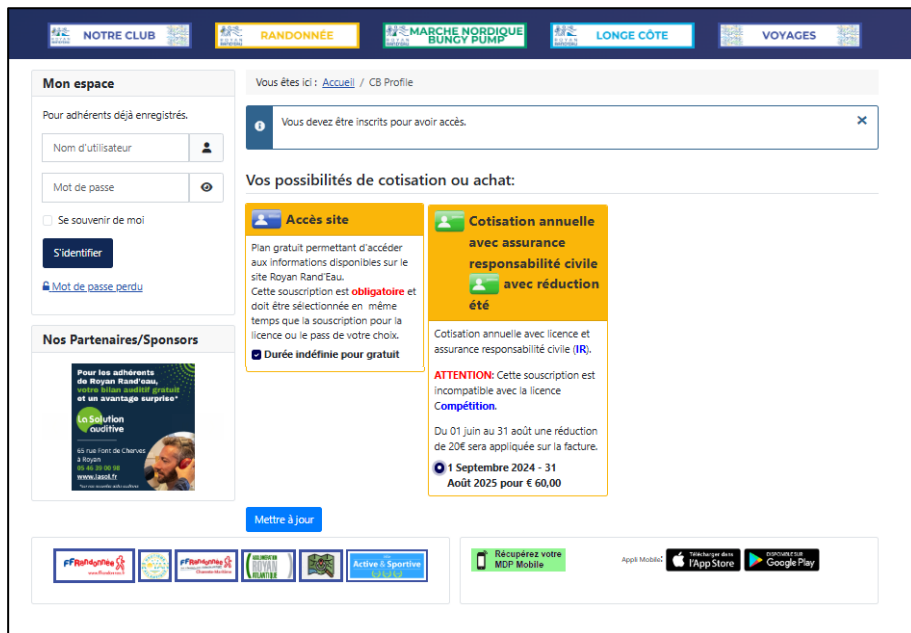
NOTRE CLUB
RANDONNÉE
MARCHE NORDIQUE BUNGY PUMP
LONGE CÔTE
VOYAGES

Mon espace

Pour adhérents déjà enregistrés.

Nom d'utilisateur

Mot de passe

Se souvenir de moi

S'identifier

Mot de passe perdu

Nos Partenaires/Sponsors

Pour les adhérents de Royan Rand'eau, votre bilan auditif gratuit et un avantage surprise*

La Solution auditive

65 rue Font de Cherves à Royan
05 46 39 00 98
www.lasol.fr

Vous êtes ici : Accueil / CB Profile

Vous devez être inscrits pour avoir accès.

×

Vos possibilités de cotisation ou achat:

Accès site

Plan gratuit permettant d'accéder aux informations disponibles sur le site Royan Rand'Eau.
Cette souscription est obligatoire et doit être sélectionnée en même temps que la souscription pour la licence ou le pass de votre choix.

Durée indéfinie pour gratuit

Cotisation annuelle avec assurance responsabilité civile avec réduction été

Cotisation annuelle avec licence et assurance responsabilité civile (IR).

ATTENTION: Cette souscription est incompatible avec la licence Compétition.

Du 01 juin au 31 août une réduction de 20€ sera appliquée sur la facture.

1 Septembre 2024 - 31 Août 2025 pour € 60,00

Mettre à jour

FFRandonnée
FFRandonnée
ROYAN ATLANTIQUE
Active & Sportive

Récupérez votre MDP Mobile

Appli Mobile:

Télécharger dans l'App Store

DISPONIBLE SUR Google Play